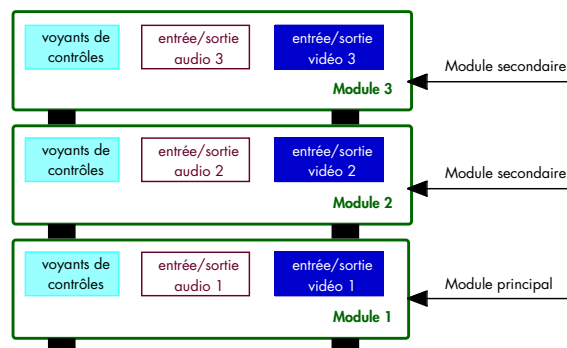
voyants de contrôles

entrée/sortie audio 3

entrée/sortie vidéo 3

Module 3

Module secondaire

voyants de contrôles

entrée/sortie audio 2

entrée/sortie vidéo 2

Module 2

Module secondaire

voyants de contrôles

entrée/sortie audio 1

entrée/sortie vidéo 1

Module 1

Module principal